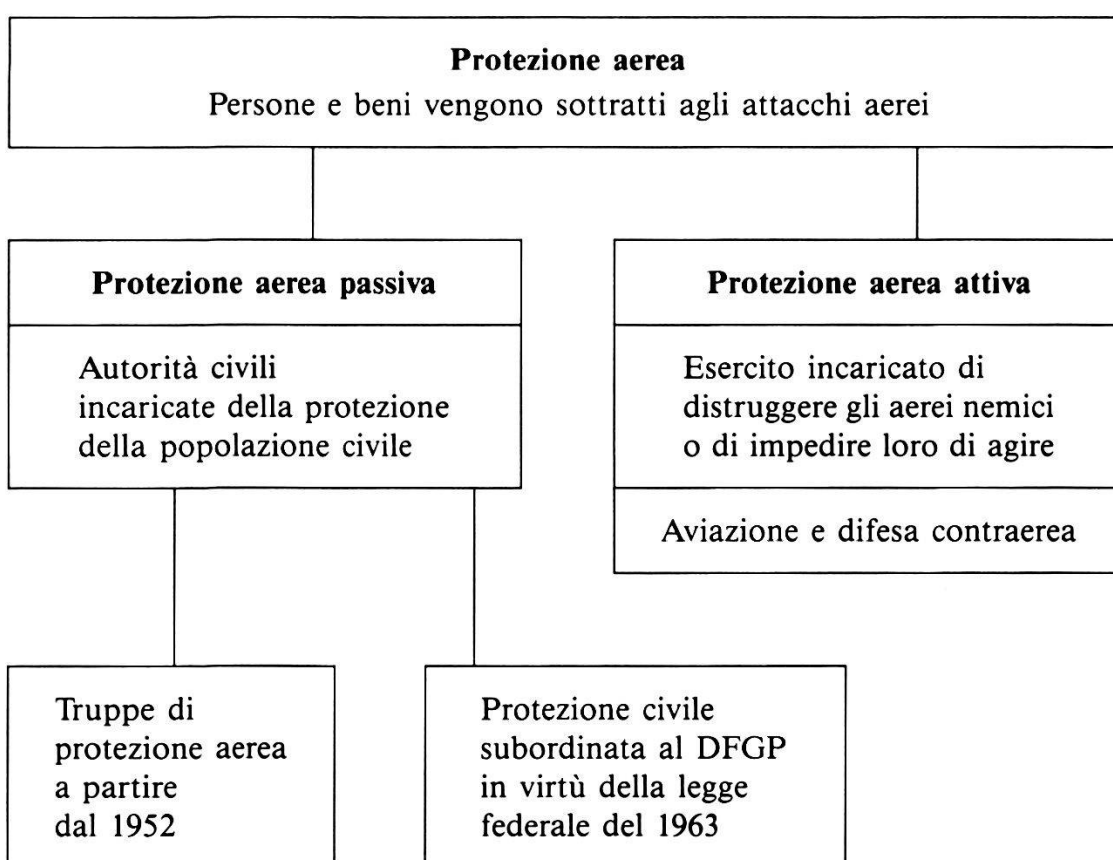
Protezione aerea
Persone e beni vengono sottratti agli attacchi aerei

Protezione aerea passiva

Autorità civili incaricate della protezione della popolazione civile

Protezione aerea attiva

Esercito incaricato di distruggere gli aerei nemici o di impedire loro di agire

Aviazione e difesa contraerea

Truppe di protezione aerea a partire dal 1952

Protezione civile subordinata al DFGP in virtù della legge federale del 1963